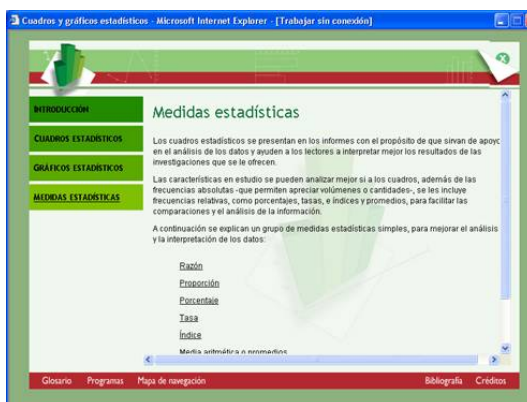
Cuadros y gráficos estadísticos - Microsoft Internet Explorer - [Trabajar sin conexión]

INTRODUCCIÓN
CUADROS ESTADÍSTICOS
GRÁFICOS ESTADÍSTICOS
MEDIDAS ESTADÍSTICAS

Medidas estadísticas

Los cuadros estadísticos se presentan en los informes con el propósito de que sirvan de apoyo en el análisis de los datos y ayuden a los lectores a interpretar mejor los resultados de las investigaciones que se le ofrecen.

Las características en estudio se pueden analizar mejor si a los cuadros, además de las frecuencias absolutas -que permiten apreciar volúmenes o cantidades-, se les incluye frecuencias relativas, como porcentajes, tasas, e índices y promedios, para facilitar las comparaciones y el análisis de la información.

A continuación se explican un grupo de medidas estadísticas simples, para mejorar el análisis y la interpretación de los datos:

Razón
Proporción
Porcentaje
Tasa
Índice
Media aritmética o promedios

Glosario Programas Mapa de navegación Bibliografía Créditos